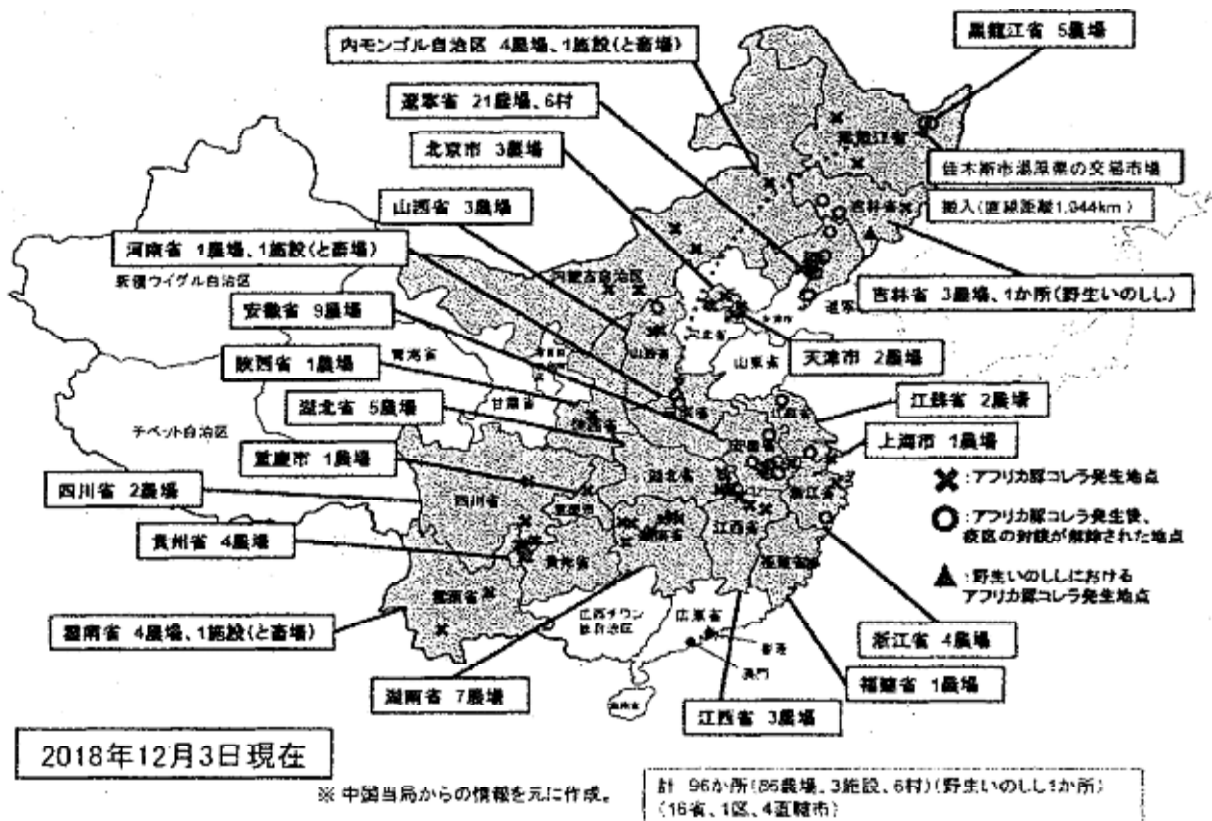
内モンゴル自治区 4農場、1施設(と畜場)

黒龍江省 5農場

遼寧省 21農場、6村

北京市 3農場

佳木斯市湯原県の交易市場

搬入(直線距離1,344km)

山西省 3農場

河南省 1農場、1施設(と畜場)

新疆ウイグル自治区

吉林省 3農場、1か所(野生いのしし)

安徽省 9農場

天津市 2農場

陝西省 1農場

湖北省 5農場

江蘇省 2農場

チベット自治区

上海市 1農場

重慶市 1農場

四川省 2農場

✖:アフリカ豚コレラ発生地点

○:アフリカ豚コレラ発生後、疫区の封鎖が解除された地点

貴州省 4農場

▲:野生いのししにおけるアフリカ豚コレラ発生地点

雲南省 4農場、1施設(と畜場)

浙江省 4農場

湖南省 7農場

福建省 1農場

江西省 3農場

2018年12月3日現在

※ 中国当局からの情報を元に作成。

計 96か所(86農場、3施設、6村)(野生いのしし1か所)
(16省、1区、4直轄市)